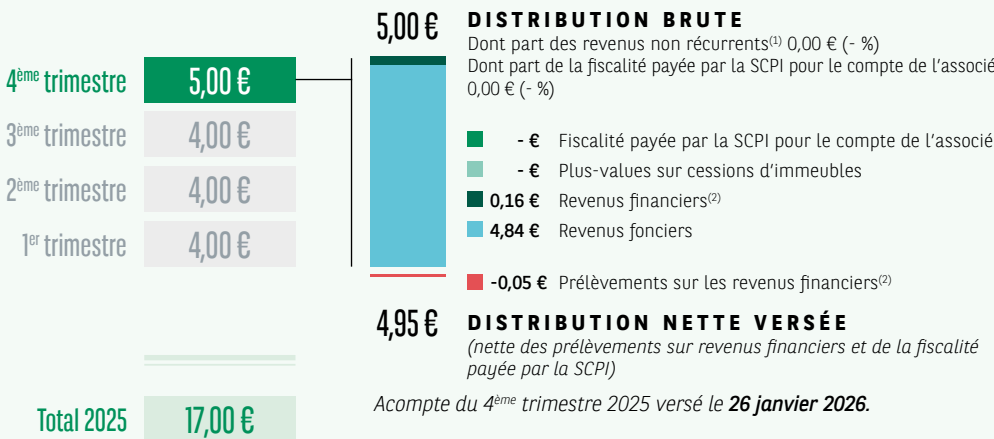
| | |
|---|---|
| 4ème trimestre | 5,00 € |
| 3ème trimestre | 4,00 € |
| 2ème trimestre | 4,00 € |
| 1er trimestre | 4,00 € |

5,00 € DISTRIBUTION BRUTE
Dont part des revenus non récurrents(1) 0,00 € (- %)
Dont part de la fiscalité payée par la SCPI pour le compte de l'associé
0,00 € (- %)

- € Fiscalité payée par la SCPI pour le compte de l'associé
- € Plus-values sur cessions d'immeubles
0,16 € Revenus financiers(2)
4,84 € Revenus fonciers

-0,05 € Prélèvements sur les revenus financiers(2)

4,95 € DISTRIBUTION NETTE VERSÉE
(nette des prélèvements sur revenus financiers et de la fiscalité payée par la SCPI)

Total 2025 17,00 €

Acompte du 4ème trimestre 2025 versé le 26 janvier 2026.